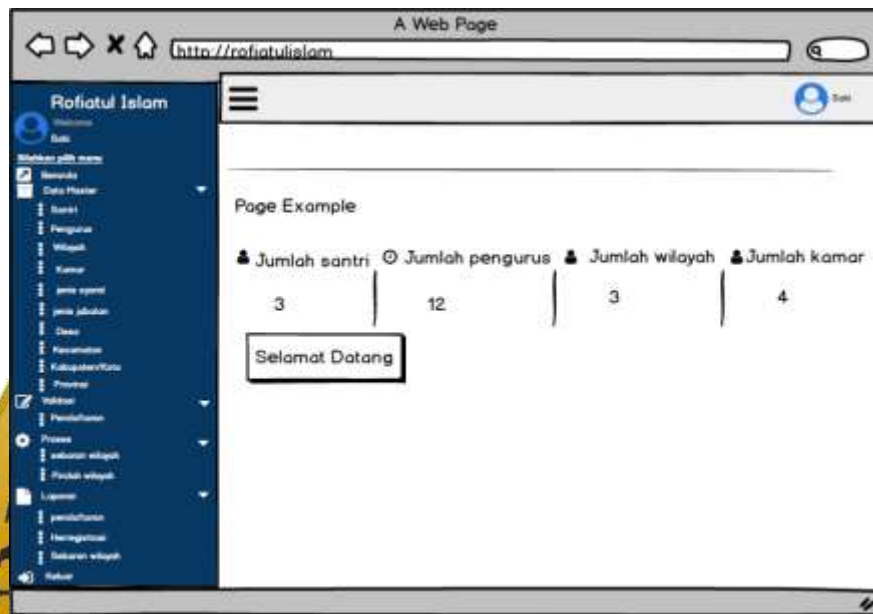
A Web Page

http://rofiatulislam

Rofiatul Islam

Welcome

Sab

Silahkan pilih menu

Beranda

Data Master

Santri

Pengurus

Wilayah

Kamar

jenis santri

jenis jabatan

Desa

Kecamatan

Kabupaten/Kota

Provinsi

Validasi

Pendaftaran

Proses

sebaran wilayah

Pindah wilayah

Laporan

pendaftaran

Heregistrasi

Sebaran wilayah

Keluar

Sab

Page Example

Jumlah santri | Jumlah pengurus | Jumlah wilayah | Jumlah kamar
3 | 12 | 3 | 4

Selamat Datang